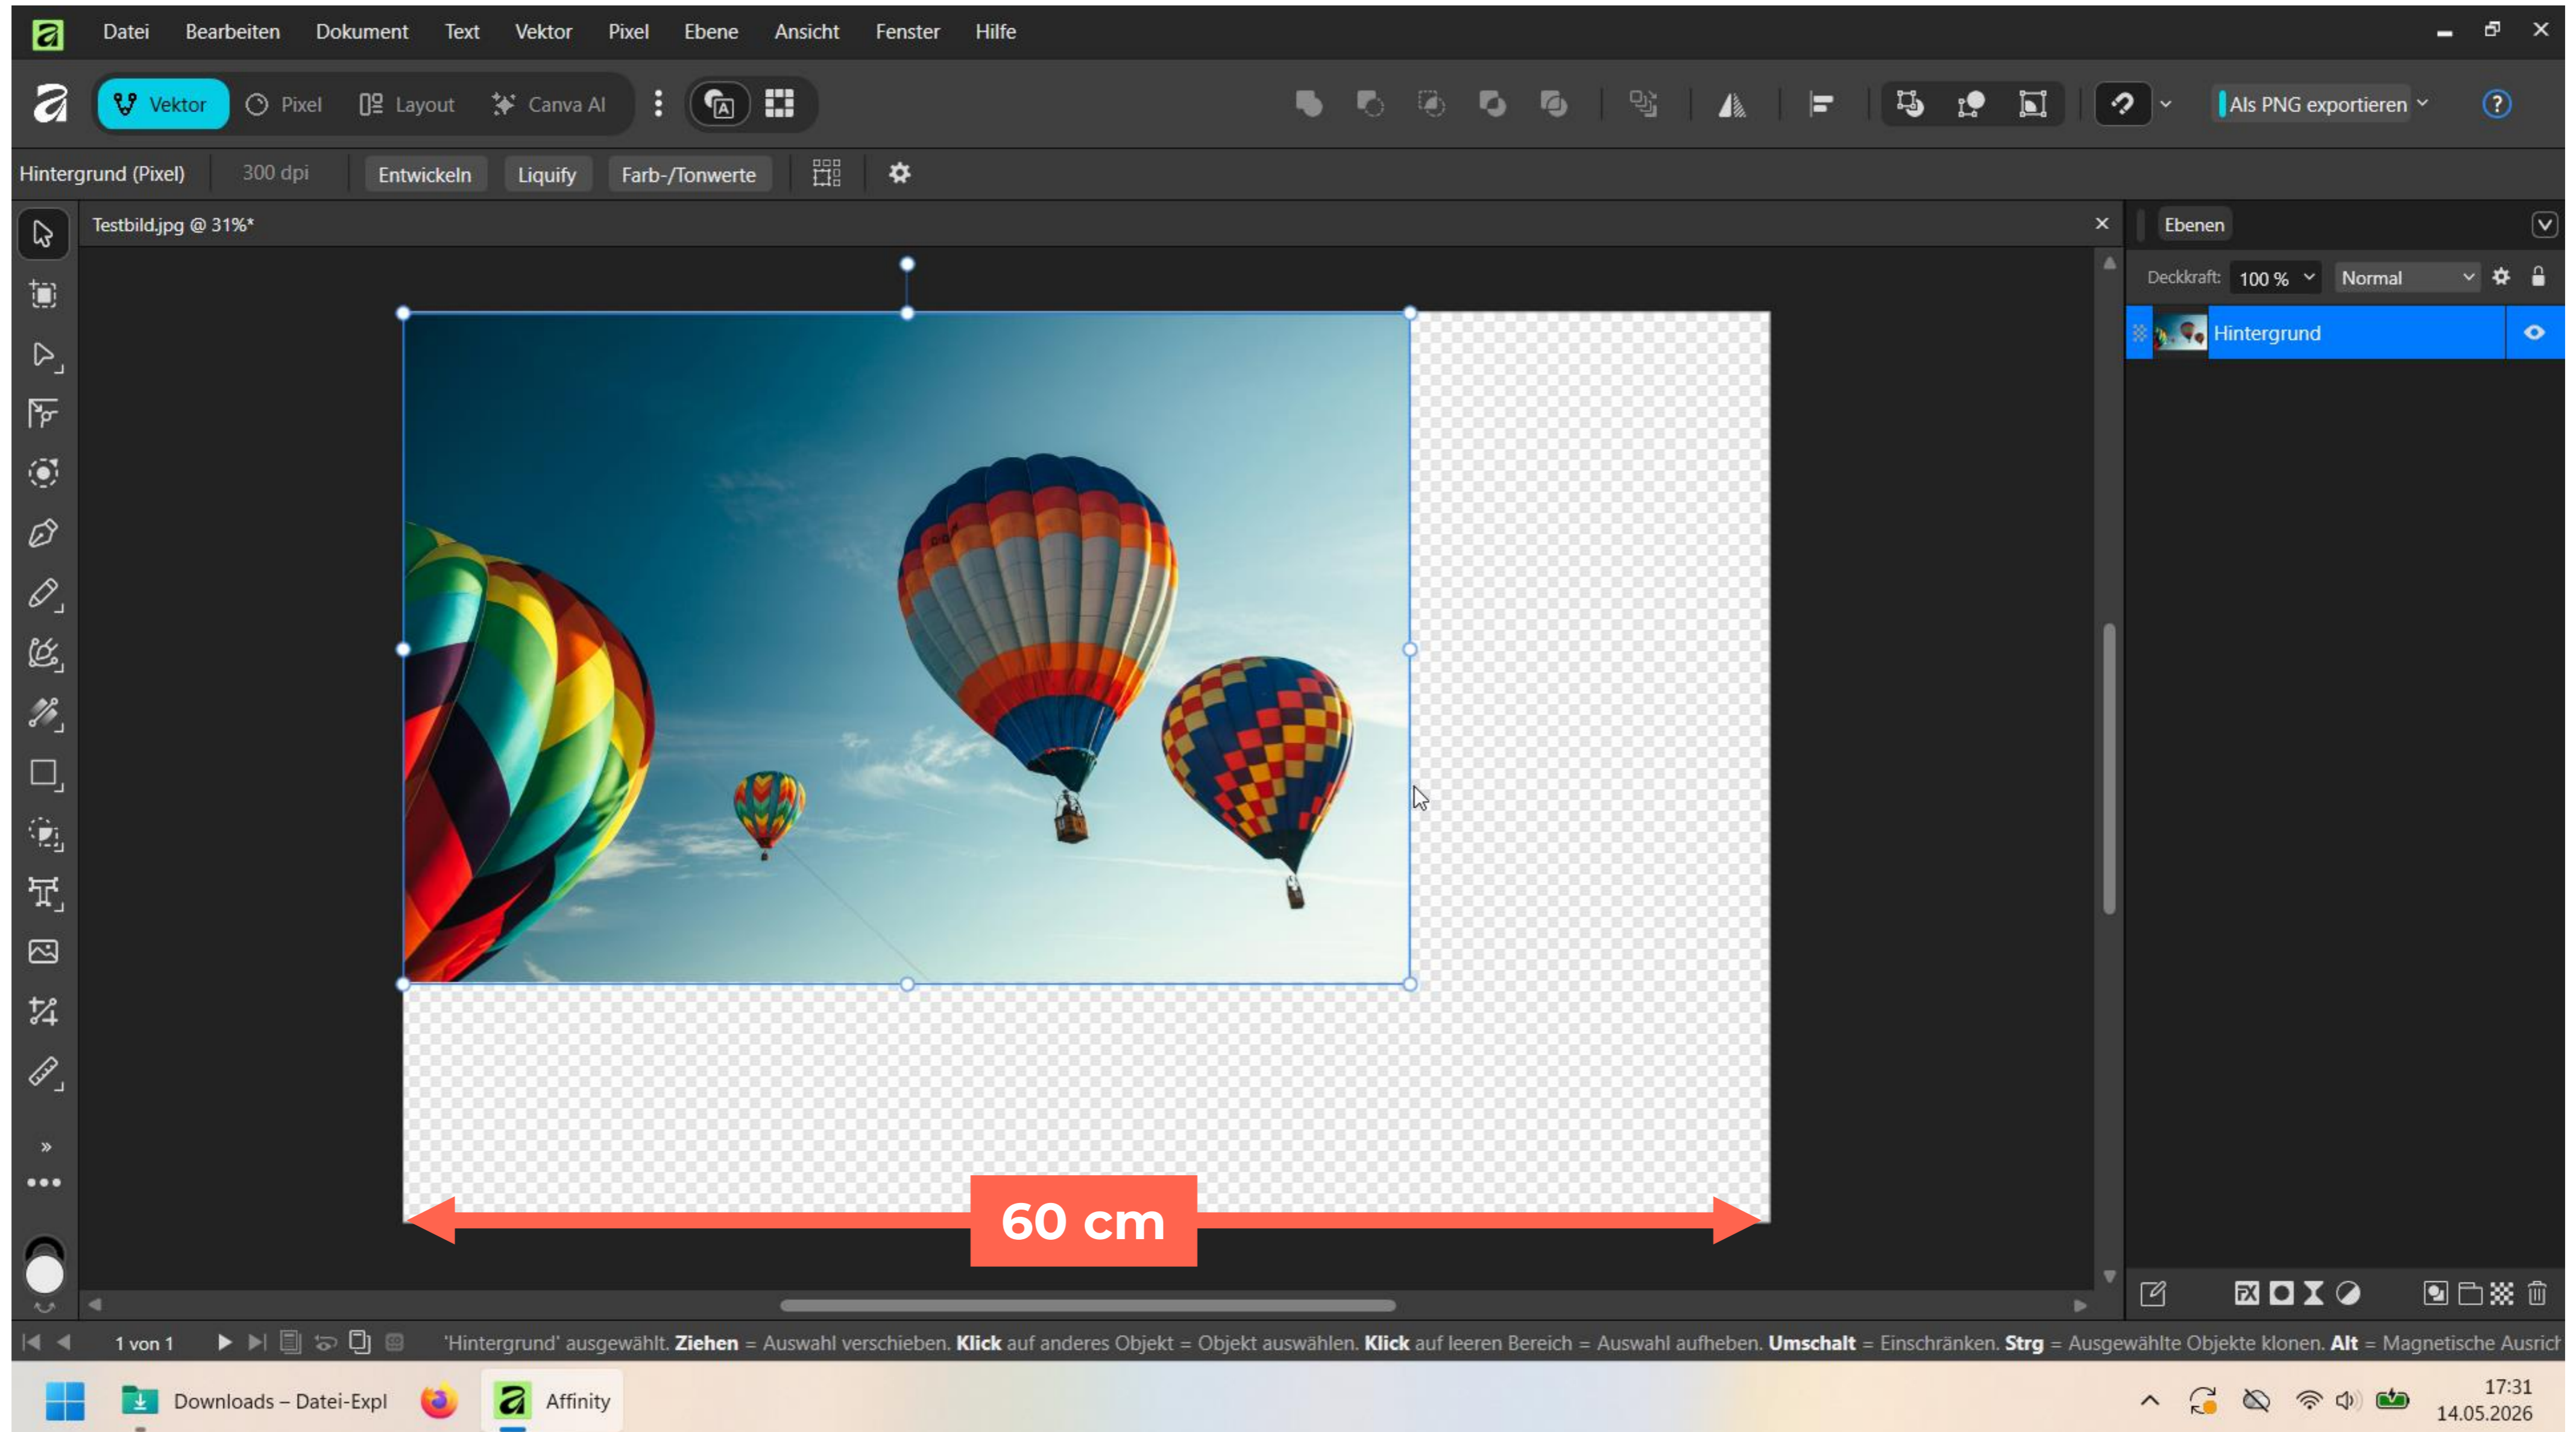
Datei Bearbeiten Dokument Text Vektor Pixel Ebene Ansicht Fenster Hilfe

Vektor Pixel Layout Canva AI

Als PNG exportieren

Hintergrund (Pixel) 300 dpi Entwickeln Liquify Farb-/Tonwerte

Testbild.jpg @ 31%*

Ebenen

Deckkraft: 100 % Normal

Hintergrund

60 cm

1 von 1

'Hintergrund' ausgewählt. **Ziehen** = Auswahl verschieben. **Klick** auf anderes Objekt = Objekt auswählen. **Klick** auf leeren Bereich = Auswahl aufheben. **Umschalt** = Einschränken. **Strg** = Ausgewählte Objekte klonen. **Alt** = Magnetische Ausrich

Downloads – Datei-Expl Affinity

17:31
14.05.2026